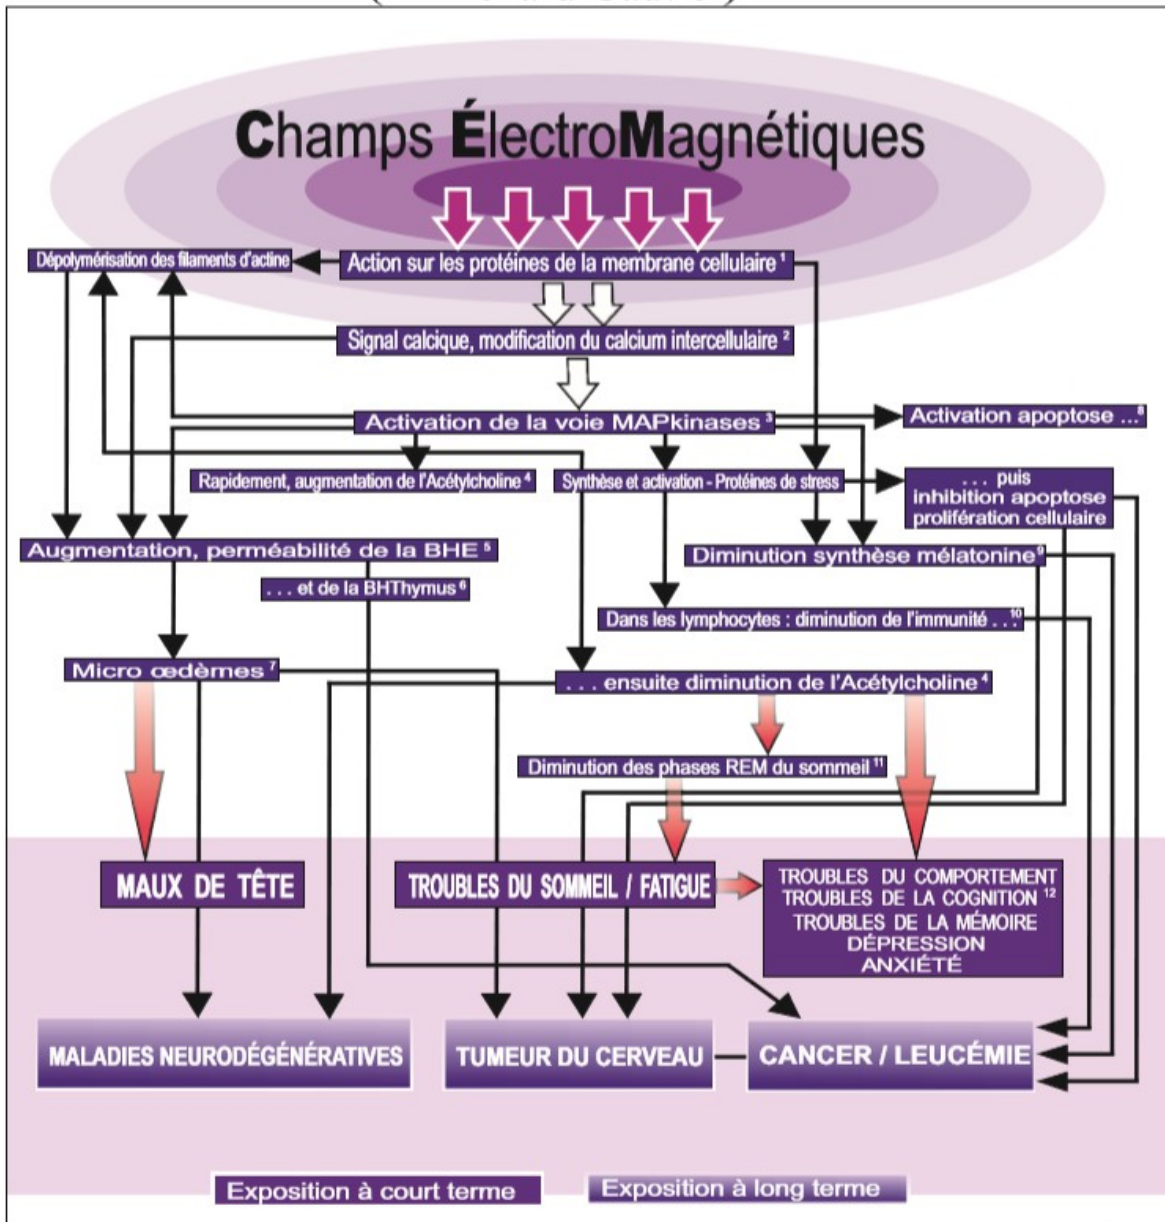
Champs ÉlectroMagnétiques

Dépolymérisation des filaments d'actine

Action sur les protéines de la membrane cellulaire $^1$

Signal calcique, modification du calcium intercellulaire $^2$

Activation de la voie MAPkinases $^3$

Activation apoptose ...$^8$

Rapidement, augmentation de l'Acétylcholine $^4$

Synthèse et activation - Protéines de stress

. . . puis inhibition apoptose prolifération cellulaire

Augmentation, perméabilité de la BHE $^5$

Diminution synthèse mélatonine$^9$

. . . et de la BHThymus $^6$

Dans les lymphocytes : diminution de l'immunité . . .$^{10}$

Micro œdèmes $^7$

. . . ensuite diminution de l'Acétylcholine $^4$

Diminution des phases REM du sommeil $^{11}$

MAUX DE TÊTE

TROUBLES DU SOMMEIL / FATIGUE

TROUBLES DU COMPORTEMENT
TROUBLES DE LA COGNITION $^{12}$
TROUBLES DE LA MÉMOIRE
DÉPRESSION
ANXIÉTÉ

MALADIES NEURODÉGÉNÉRATIVES

TUMEUR DU CERVEAU

CANCER / LEUCÉMIE

Exposition à court terme

Exposition à long terme